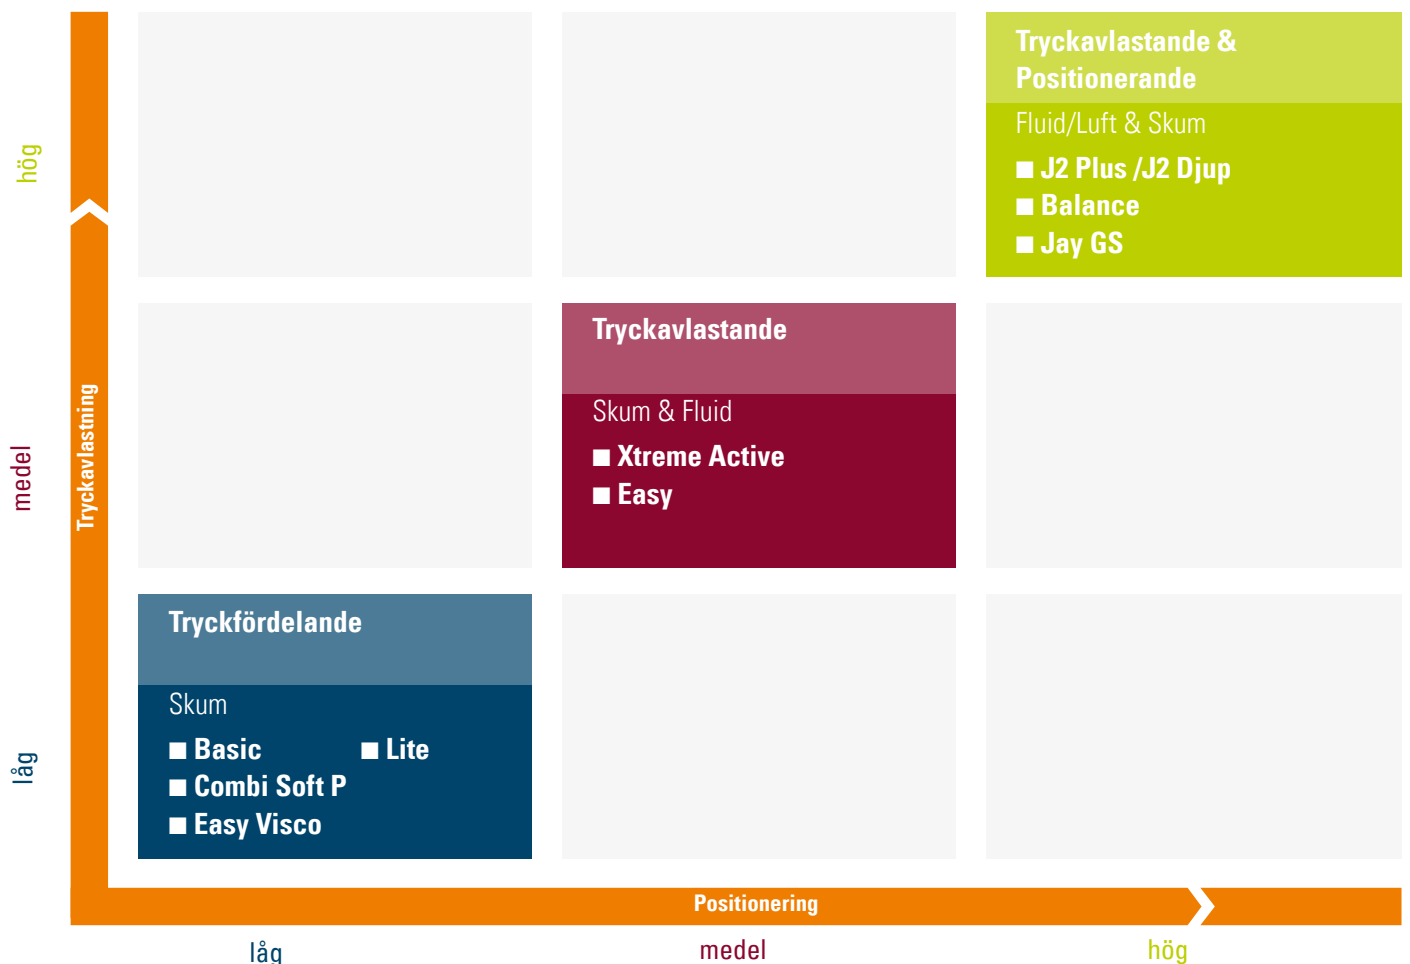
hög

medel

låg

Tryckavlastning

Tryckavlastande & Positionerande

Fluid/Luft & Skum

■ J2 Plus /J2 Djup
■ Balance
■ Jay GS

Tryckavlastande

Skum & Fluid

■ Xtreme Active
■ Easy

Tryckfördelande

Skum

■ Basic
■ Lite
■ Combi Soft P
■ Easy Visco

Positionering

låg

medel

hög